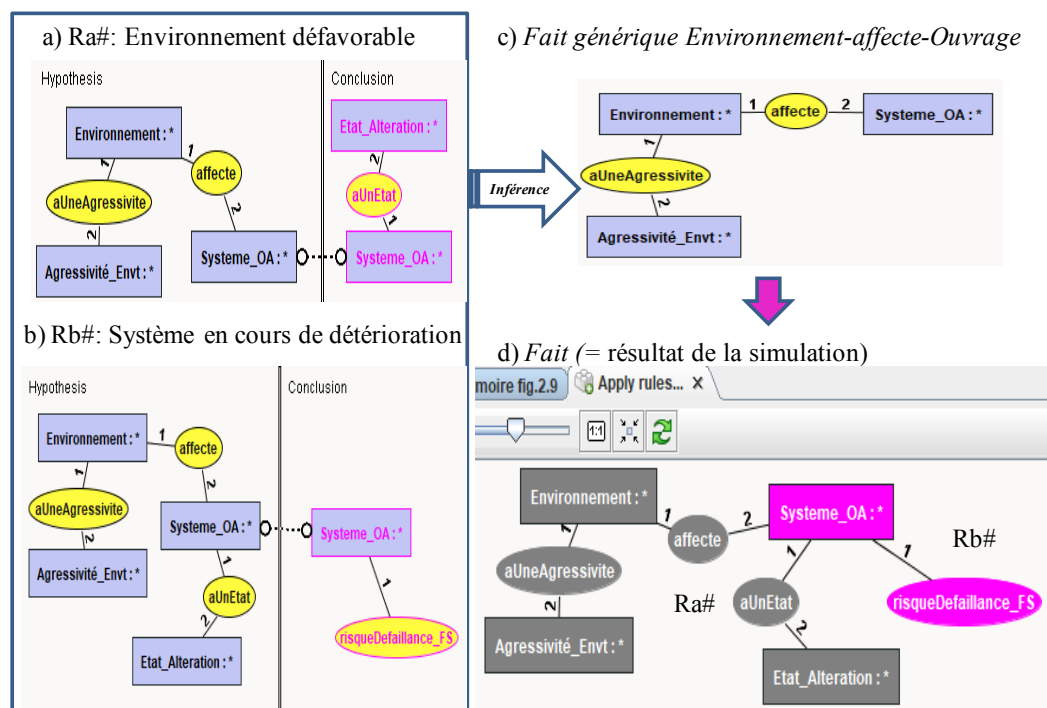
a) Ra#: Environnement défavorable

Hypothesis

Conclusion

Environnement : *

1

affecte

2

aUneAgressivite

1

2

Agressivité_Envt : *

Systeme_OA : *

Etat_Alteration : *

2

aUnEtat

1

Systeme_OA : *

b) Rb#: Système en cours de détérioration

Hypothesis

Conclusion

Environnement : *

1

affecte

2

1

aUneAgressivite

2

Agressivité_Envt : *

Systeme_OA : *

1

aUnEtat

2

Etat_Alteration : *

Systeme_OA : *

1

risqueDefaillance_FS

c) *Fait générique Environnement-affecte-Ouvrage*

Environnement : *

1

affecte

2

Systeme_OA : *

1

aUneAgressivite

2

Agressivité_Envt : *

*Inférence*

d) *Fait (*= résultat de la simulation)

moire fig.2.9

Apply rules...

1:1

Environnement : *

1

affecte

2

Systeme_OA : *

1

aUneAgressivite

2

Agressivité_Envt : *

Ra#

1

aUnEtat

2

Etat_Alteration : *

1

risqueDefaillance_FS

Rb#